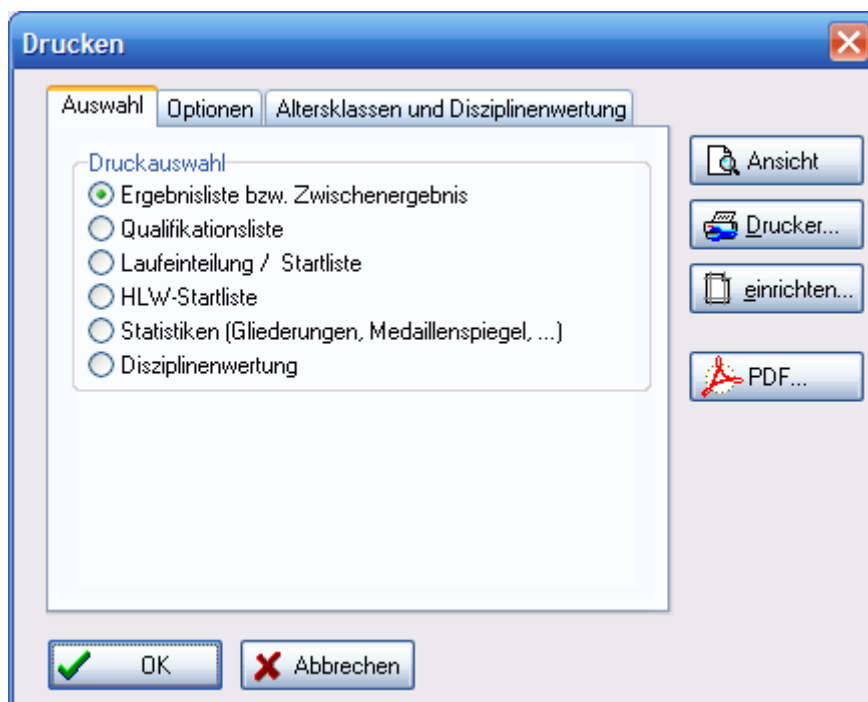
Drucken

Auswahl | Optionen | Altersklassen und Disziplinenwertung

Druckauswahl
Ergebnisliste bzw. Zwischenergebnis
Qualifikationsliste
Laufeinteilung / Startliste
HLW-Startliste
Statistiken (Gliederungen, Medaillenspiegel, ...)
Disziplinenwertung

Ansicht
Drucker...
einrichten...
PDF...

OK
Abbrechen